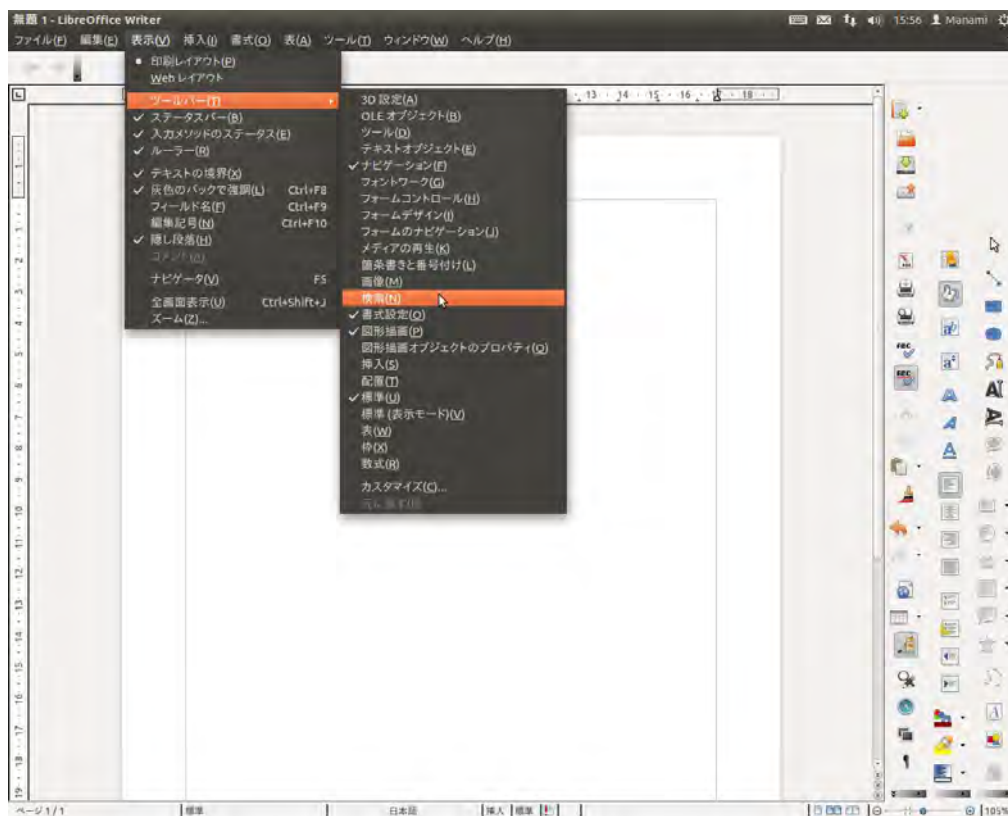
無題 1 - LibreOffice Writer

15:56 Manami

ファイル(F) 編集(E) 表示(V) 挿入(I) 書式(O) 表(A) ツール(T) ウィンドウ(W) ヘルプ(H)

• 印刷レイアウト(P)
Web レイアウト
ツールバー(T)
✓ ステータスバー(B)
✓ 入力メソッドのステータス(E)
✓ ルーラー(R)
✓ テキストの境界(X)
✓ 灰色のバックで強調(L) Ctrl+F8
フィールド名(F) Ctrl+F9
編集記号(N) Ctrl+F10
✓ 隠し段落(H)
コメント(O)
ナビゲータ(V) F5
全画面表示(U) Ctrl+Shift+J
ズーム(Z)...

3D 設定(A)
OLE オブジェクト(B)
ツール(D)
テキストオブジェクト(E)
✓ ナビゲーション(F)
フォントワーク(G)
フォームコントロール(H)
フォームデザイン(I)
フォームのナビゲーション(J)
メディアの再生(K)
箇条書きと番号付け(L)
画像(M)
検索(N)
✓ 書式設定(O)
✓ 図形描画(P)
図形描画オブジェクトのプロパティ(Q)
挿入(S)
配置(T)
✓ 標準(U)
標準 (表示モード)(V)
表(W)
枠(X)
数式(R)
カスタマイズ(C)...
元に戻す(B)

ページ 1/1 標準 日本語 挿入 標準 105%